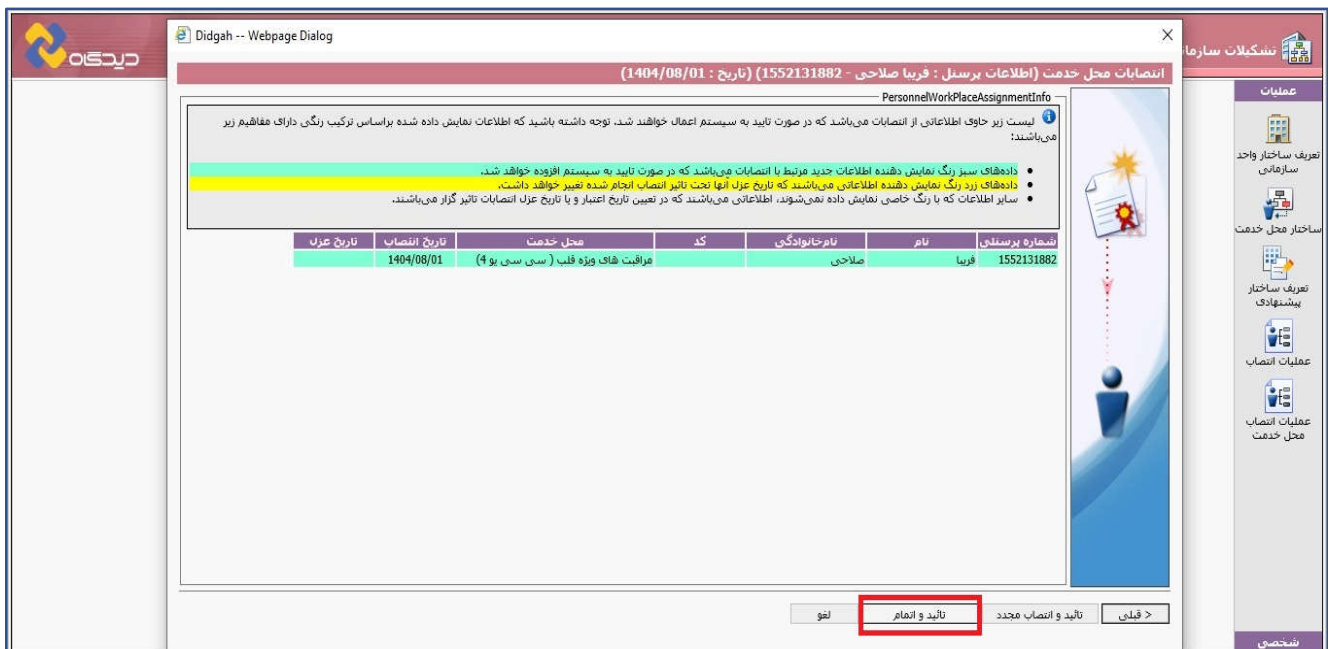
دیدگاه

Didgah -- Webpage Dialog

تشکیلات سازما

انتصابات محل خدمت (اطلاعات پرسنل : فریبا صلاحی - 1552131882) (تاریخ : 1404/08/01)

PersonnelWorkPlaceAssignmentInfo

لیست زیر حاوی اطلاعاتی از انتصابات می‌باشد که در صورت تایید به سیستم اعمال خواهند شد. توجه داشته باشید که اطلاعات نمایش داده شده براساس ترکیب رنگی دارای مفاهیم زیر می‌باشند:

- داده‌های سبز رنگ نمایش دهنده اطلاعات جدید مرتبط با انتصابات می‌باشد که در صورت تایید به سیستم افزوده خواهد شد.
- داده‌های زرد رنگ نمایش دهنده اطلاعاتی می‌باشند که تاریخ عزل آنها تحت تاثیر انتصاب انجام شده تغییر خواهد داشت.
- سایر اطلاعات که با رنگ خاصی نمایش داده نمی‌شوند، اطلاعاتی می‌باشند که در تعیین تاریخ اعتبار و یا تاریخ عزل انتصابات تاثیر گزار می‌باشند.

| شماره پرسنلی | نام | نام‌خانوادگی | کد | محل خدمت | تاریخ انتصاب | تاریخ عزل |
|---|---|---|---|---|---|---|
| 1552131882 | فریبا | صلاحی | | مراقبت های ویژه قلب ( سی سی یو 4) | 1404/08/01 | |

< قبلی | تائید و انتصاب مجدد | تائید و اتمام | لغو

عملیات

تعریف ساختار واحد سازمانی

ساختار محل خدمت

تعریف ساختار پیشنهادی

عملیات انتصاب

عملیات انتصاب محل خدمت

شخصی